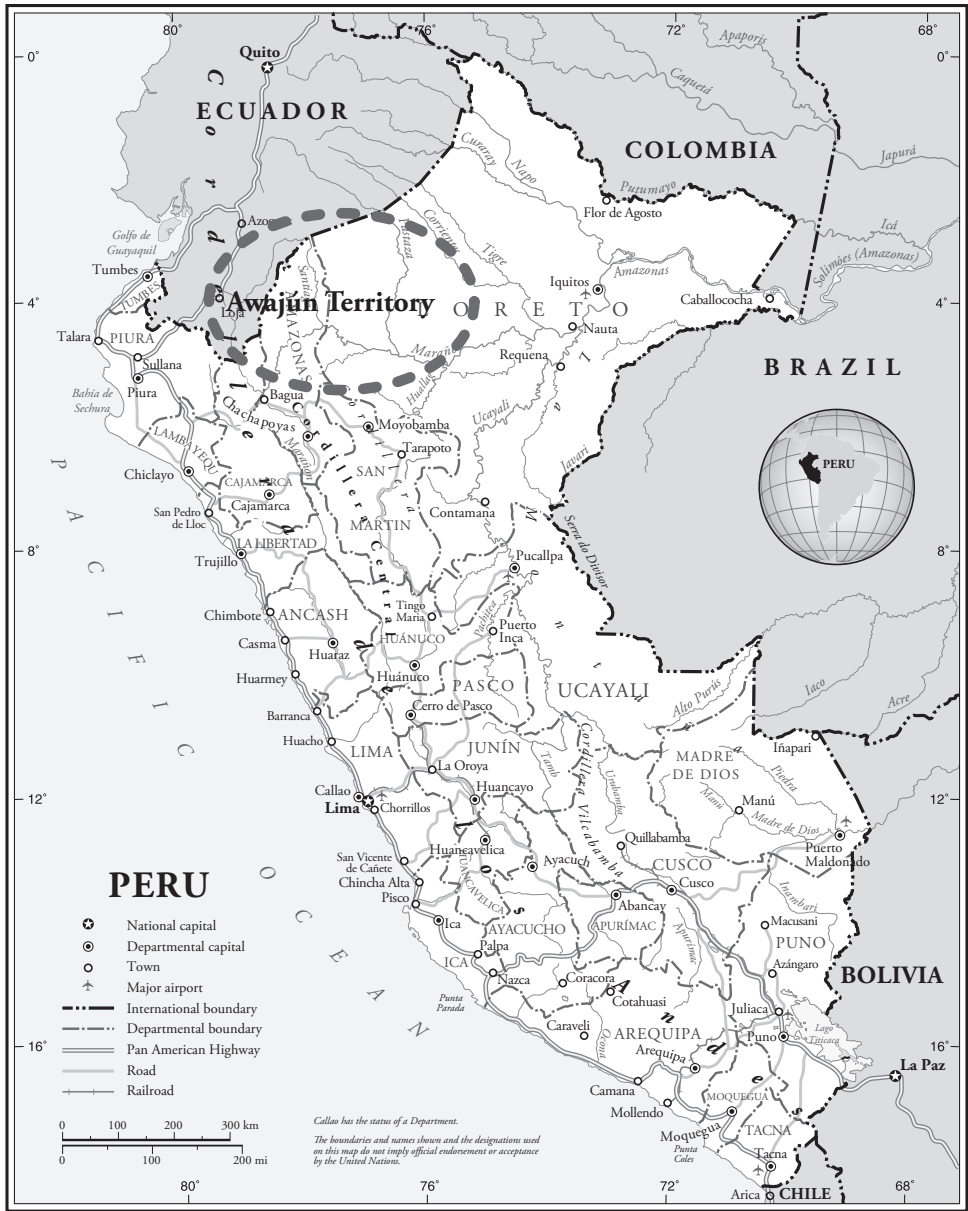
80° 76° 72° 68°

0° 0°

Quito

ECUADOR

COLOMBIA

Apaporis

Caquetá

Japurá

Curaray

Napo

Putumayo

Flor de Agosto

Içá

Solimões (Amazonas)

Golfo de Guayaquil

Azogues

Tumbes

TUMBES

Loja

Awajun Territory

Pastaza

Corrientes

Tigre

Iquitos

Amazonas

Caballococha

4° 4°

Talara

PIURA

Sullana

Piura

Bahía de Sechura

LORETO

Nauta

Requena

Marañón

Huallaga

BRAZIL

Bagua

AMAZONAS

Chachapoyas

Moyobamba

Tarapoto

Ucayali

Javari

PERU

LAMBAYEQUE

Chiclayo

CAJAMARCA

Cajamarca

SAN MARTIN

Contamana

San Pedro de Lloc

Serra do Divisor

LA LIBERTAD

Trujillo

Cordillera Central

8° 8°

Pucallpa

Chimbote

ANCASH

Tingo Maria

Puerto Inca

Casma

Huaraz

HUÁNUCO

Huarmey

Huánuco

PASCO

UCAYALI

Barranca

Cerro de Pasco

Alto Purús

Iaco

Acre

Huacho

LIMA

JUNÍN

Iñapari

La Oroya

MADRE DE DIOS

Piedra

Callao

Lima

Chorrillos

Huancayo

Manú

Madre de Dios

12° 12°

Quillabamba

Puerto Maldonado

San Vicente de Cañete

Huancavelica

Ayacucho

CUSCO

Chincha Alta

HUANCAVELICA

Cordillera Vilcabamba

Abancay

Cusco

Inambari

PERU

Pisco

APURÍMAC

Macusani

Ica

AYACUCHO

PUNO

Palpa

ICA

Nazca

Coracora

Azángaro

BOLIVIA

Punta Parada

Cotahuasi

Juliaca

Caraveli

AREQUIPA

Lago Titicaca

16° 16°

Arequipa

Puno

La Paz

Camana

MOQUEGUA

Mollendo

Moquegua

TACNA

Punta Coles

Tacna

Arica

CHILE

PACIFIC OCEAN

Andes

Cordillera Occidental

Cordillera Oriental

Montaña

PERU

National capital
Departmental capital
Town
Major airport
International boundary
Departmental boundary
Pan American Highway
Road
Railroad

0 100 200 300 km
0 100 200 mi

Callao has the status of a Department.

The boundaries and names shown and the designations used on this map do not imply official endorsement or acceptance by the United Nations.

80° 76° 72° 68°